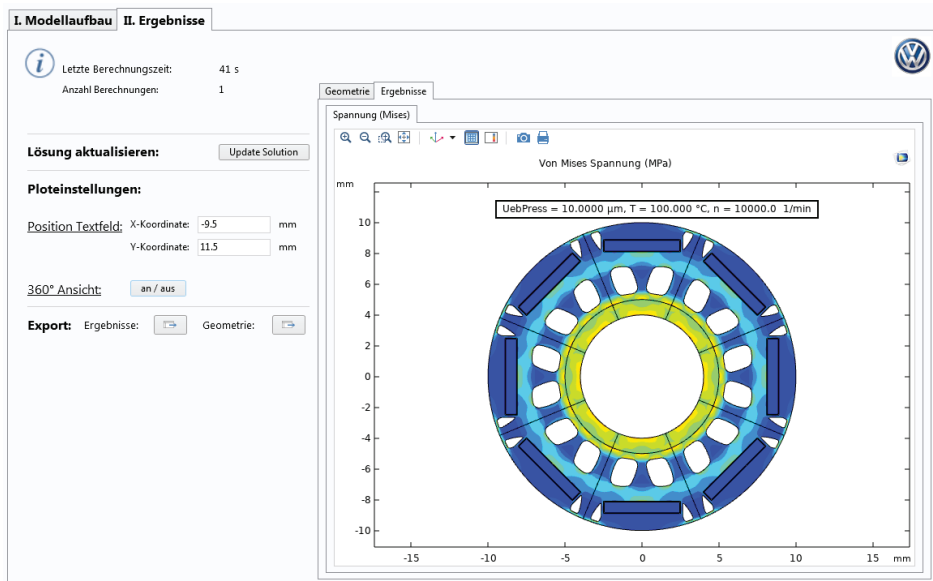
I. Modellaufbau | II. Ergebnisse

Letzte Berechnungszeit: 41 s
Anzahl Berechnungen: 1

Lösung aktualisieren: Update Solution

Ploteinstellungen:

Position Textfeld: X-Koordinate: -9.5 mm
Y-Koordinate: 11.5 mm

360° Ansicht: an / aus

Export: Ergebnisse: Geometrie:

Geometrie | Ergebnisse

Spannung (Mises)

Von Mises Spannung (MPa)

mm

UebPress = 10.0000 µm, T = 100.000 °C, n = 10000.0 1/min

10
8
6
4
2
0
-2
-4
-6
-8
-10

-15 -10 -5 0 5 10 15 mm